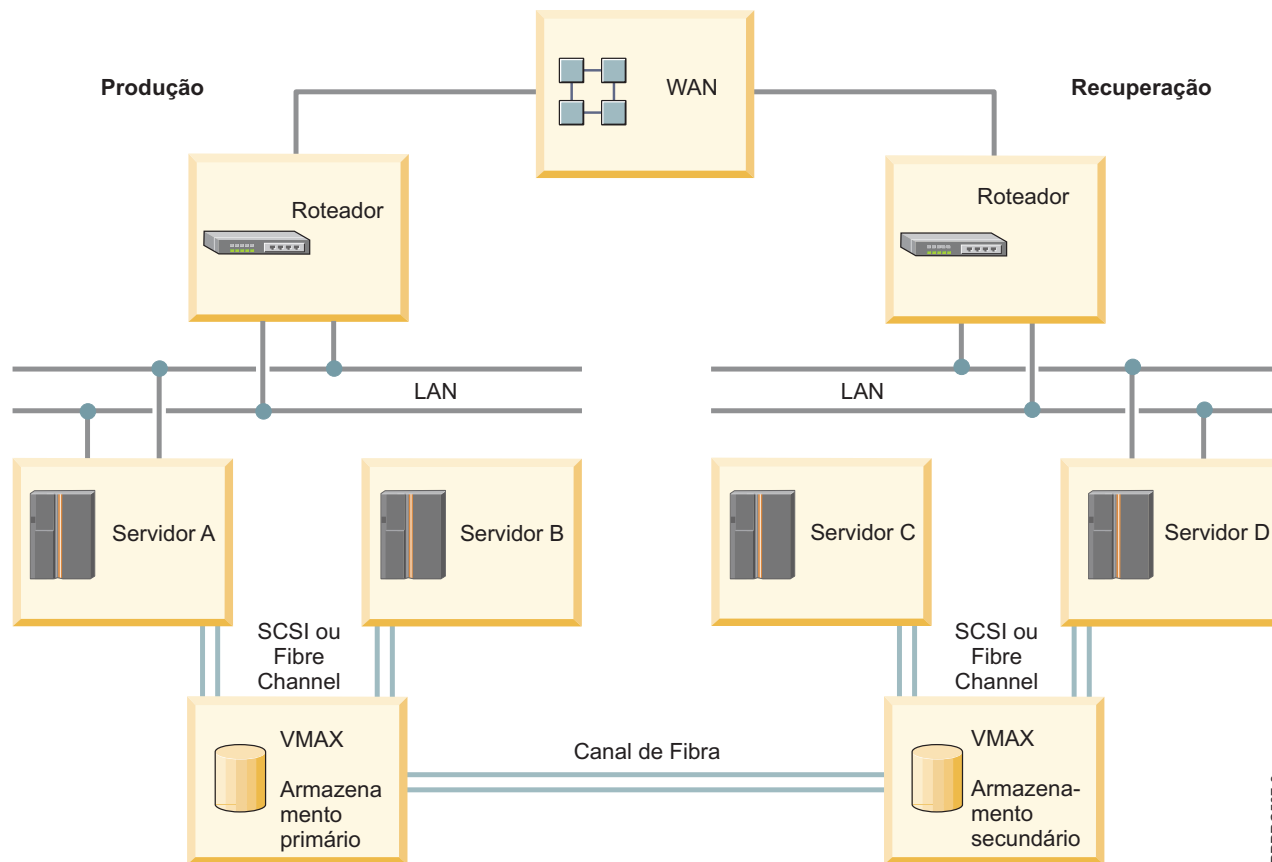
Produção

WAN

Recuperação

Roteador

Roteador

LAN

LAN

Servidor A

Servidor B

Servidor C

Servidor D

SCSI ou Fibre Channel

SCSI ou Fibre Channel

VMAX

Armazena mento primário

Canal de Fibra

VMAX

Armazena- mento secundário